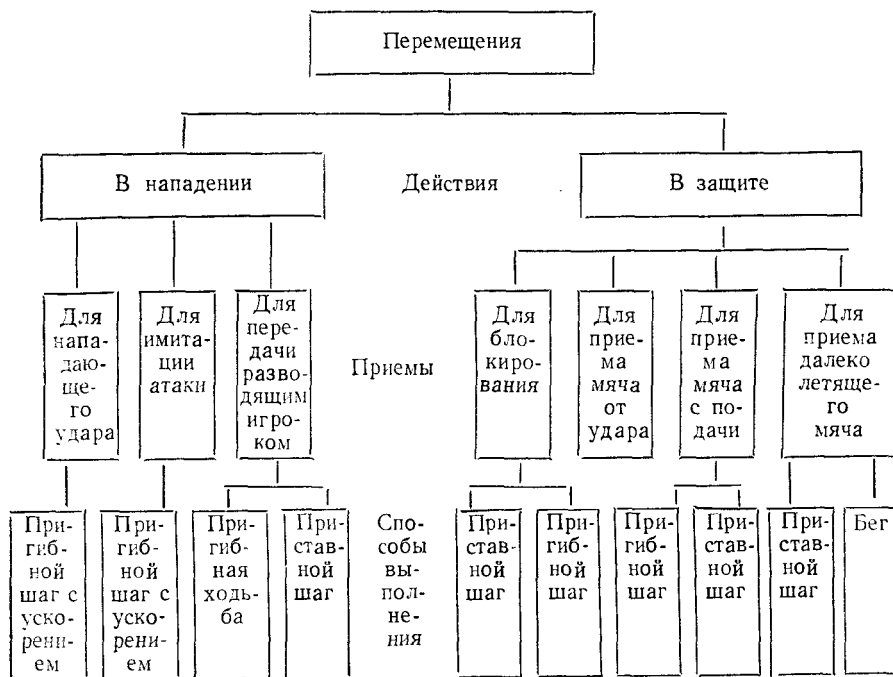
Перемещения

В нападении

Действия

В защите

Для нападающего удара

Для имитации атаки

Для передачи разводящим игроком

Приемы

Для блокирования

Для приема мяча от удара

Для приема мяча с подачи

Для приема далеко летящего мяча

Пригибной шаг с ускорением

Пригибной шаг с ускорением

Пригибная ходьба

Приставной шаг

Способы выполнения

Приставной шаг

Пригибной шаг

Пригибной шаг

Приставной шаг

Приставной шаг

Бег